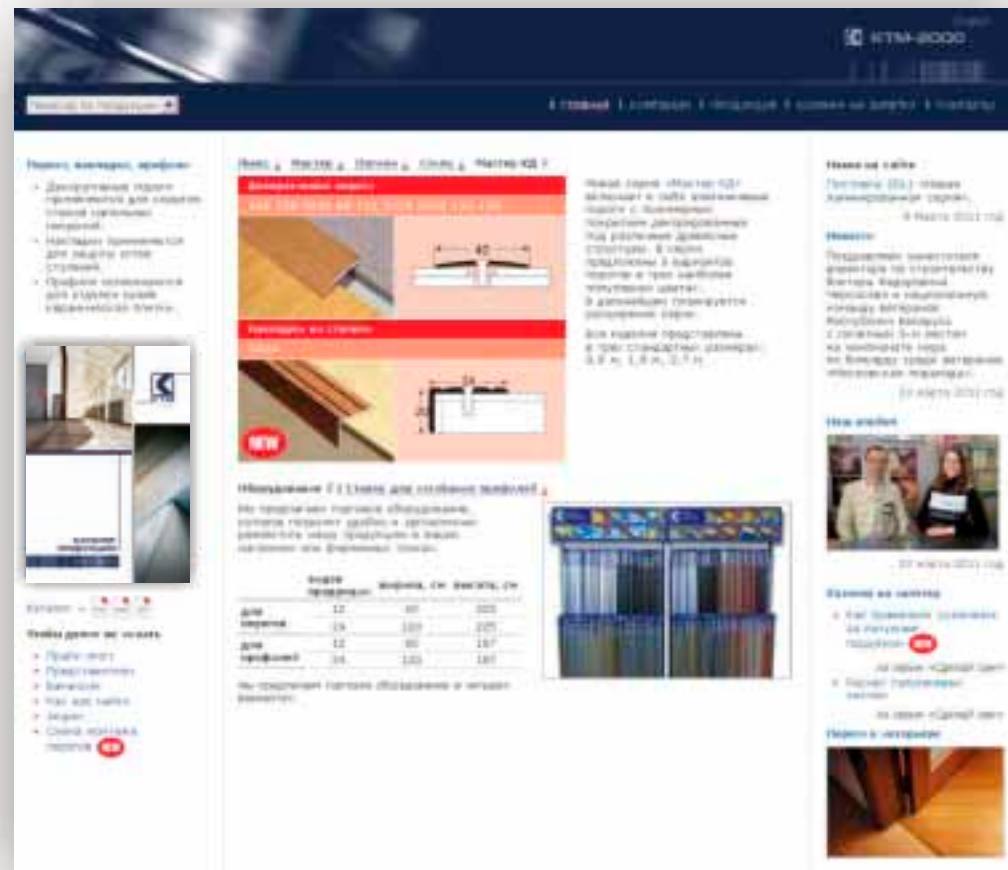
КТМ-2000

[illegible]

| Главная | Компания | Продукция | Уголок на запуск | Контакты

Пороги, накладки, профили

- Декоративные пороги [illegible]
- Накладки применяются для защиты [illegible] ступеней.
- Профили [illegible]

Каталог

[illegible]

- Прайс-лист
- Представители
- Вакансии
- Как нас найти
- Акции
- Схема монтажа порогов NEW

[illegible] > Мастер > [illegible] > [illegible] > Мастер КД

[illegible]

40

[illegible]

NEW

Новая серия «Мастер КД» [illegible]

Все изделия представлены в трех стандартных размерах: 0,9 м, 1,8 м, 2,7 м.

Оборудование | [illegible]

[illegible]

| | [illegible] | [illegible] | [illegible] |
|---|---|---|---|
| для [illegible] | 12 | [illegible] | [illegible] |
| | 24 | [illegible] | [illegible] |
| для профилей | 12 | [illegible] | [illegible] |
| | 24 | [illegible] | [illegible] |

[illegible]

Новое на сайте

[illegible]

Новости

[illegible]

Наш альбом

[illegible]

Уголок на запуск

- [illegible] NEW
- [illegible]

Пороги в интерьере